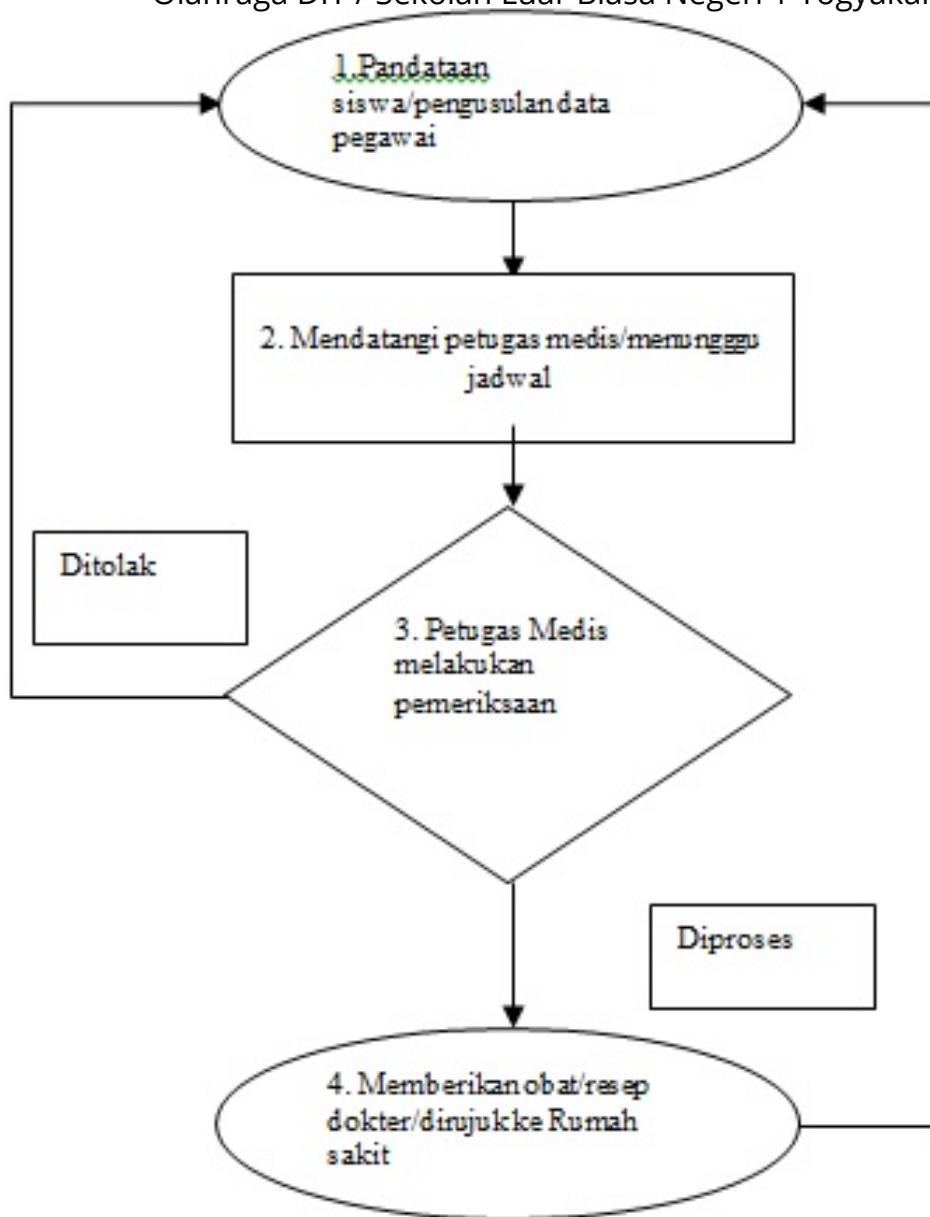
Olahraga DIY / Sekolah Luar Biasa Negeri 1 Yogyakarta

1.Pandataan siswa/pengusulan data pegawai

2. Mendatangi petugas medis/menunggu jadwal

Ditolak

3. Petugas Medis melakukan pemeriksaan

Diproses

4. Memberikan obat/resep dokter/dirujuk ke Rumah sakit